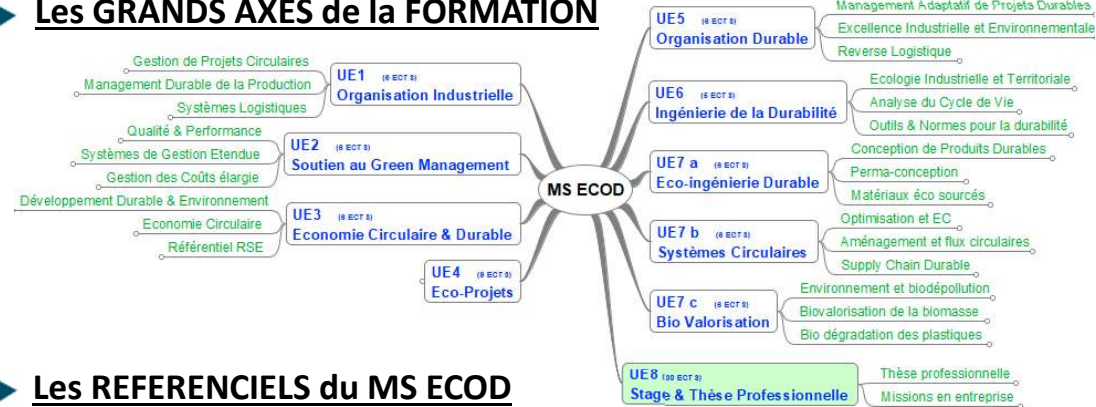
Les GRANDS AXES de la FORMATION

MS ECOD

UE1 (6 ECTS)
Organisation Industrielle
Gestion de Projets Circulaires
Management Durable de la Production
Systèmes Logistiques

UE2 (6 ECTS)
Soutien au Green Management
Qualité & Performance
Systèmes de Gestion Etendue
Gestion des Coûts élargie

UE3 (6 ECTS)
Economie Circulaire & Durable
Développement Durable & Environnement
Economie Circulaire
Référentiel RSE

UE4 (9 ECTS)
Eco-Projets

UE5 (6 ECTS)
Organisation Durable
Management Adaptatif de Projets Durables
Excellence Industrielle et Environnementale
Reverse Logistique

UE6 (6 ECTS)
Ingénierie de la Durabilité
Ecologie Industrielle et Territoriale
Analyse du Cycle de Vie
Outils & Normes pour la durabilité

UE7 a (6 ECTS)
Eco-ingénierie Durable
Conception de Produits Durables
Perma-conception
Matériaux éco sourcés

UE7 b (6 ECTS)
Systèmes Circulaires
Optimisation et EC
Aménagement et flux circulaires
Supply Chain Durable

UE7 c (6 ECTS)
Bio Valorisation
Environnement et biodépollution
Biovalorisation de la biomasse
Bio dégradation des plastiques

UE8 (30 ECTS)
Stage & Thèse Professionnelle
Thèse professionnelle
Missions en entreprise

Les REFERENCIELS du MS ECOD